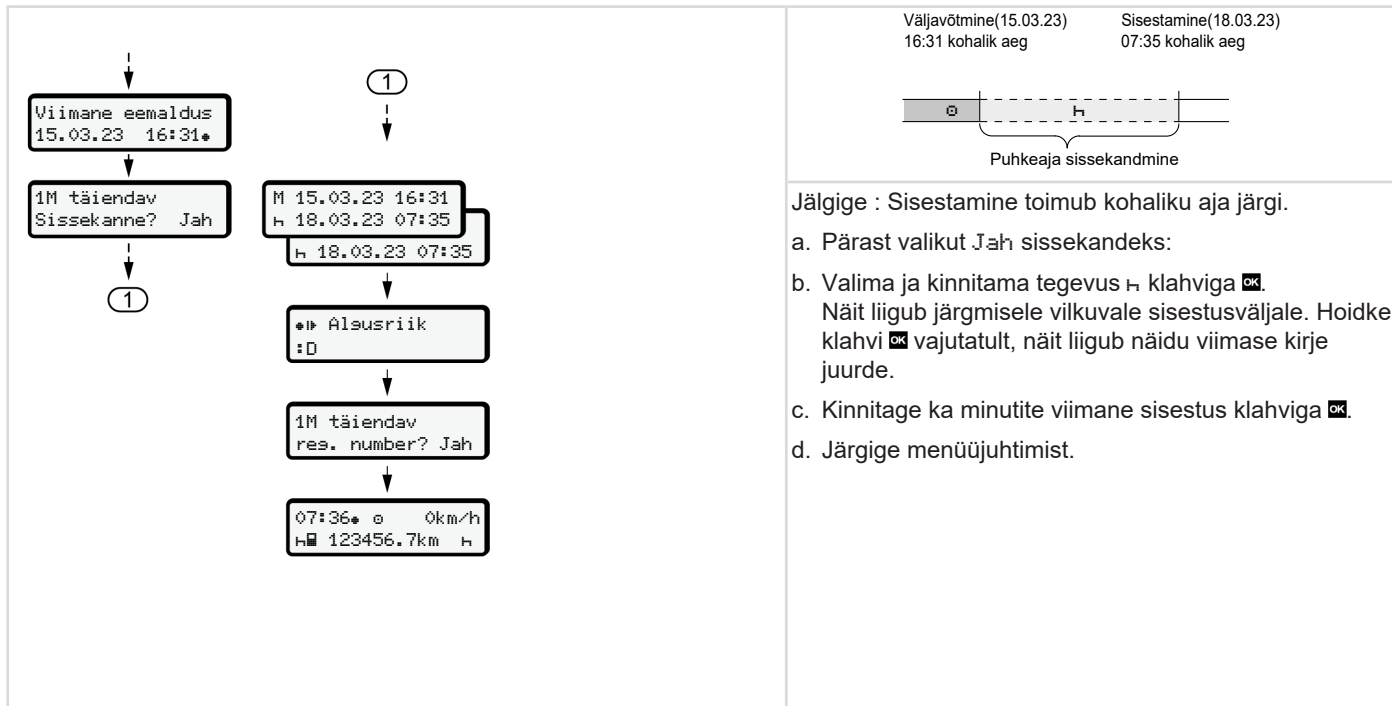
Viimane eemaldus
15.03.23 16:31

1M täiendav
Sissekanne? Jah

1

1

M 15.03.23 16:31
ь 18.03.23 07:35

ь 18.03.23 07:35

Alsusriik
:D

1M täiendav
res. number? Jah

07:36 ⊙ 0km/h
ь 123456.7km ь

Väljavõtmine(15.03.23)
16:31 kohalik aeg

Sisestamine(18.03.23)
07:35 kohalik aeg

⊙

ь

Puhkeaja sissekandmine

Jälgige : Sisestamine toimub kohaliku aja järgi.

a. Pärast valikut Jah sissekandeks:

b. Valima ja kinnitama tegevus ь klahviga OK.
Näit liigub järgmisele vilkuvale sisestusväljale. Hoidke klahvi OK vajutatult, näit liigub näidu viimase kirje juurde.

c. Kinnitage ka minutite viimane sisestus klahviga OK.

d. Järgige menüüjuhtimist.